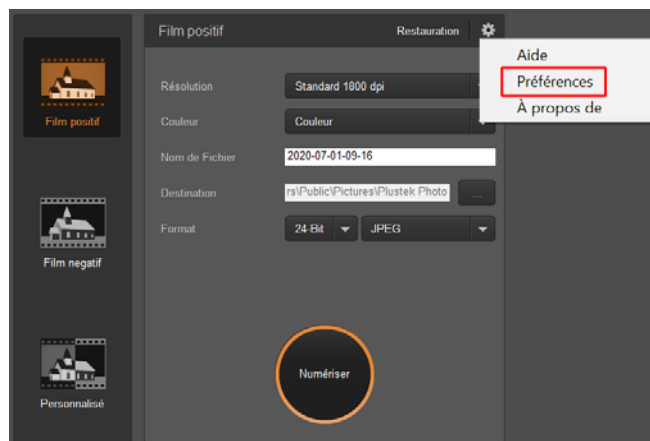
Film positif

Film negatif

Personnalisé

Film positif

Restauration

Aide

Préférences

À propos de

Résolution

Standard 1800 dpi

Couleur

Couleur

Nom de Fichier

2020-07-01-09-16

Destination

rs\Public\Pictures\Plustek Photo

...

Format

24-Bit

JPEG

Numériser